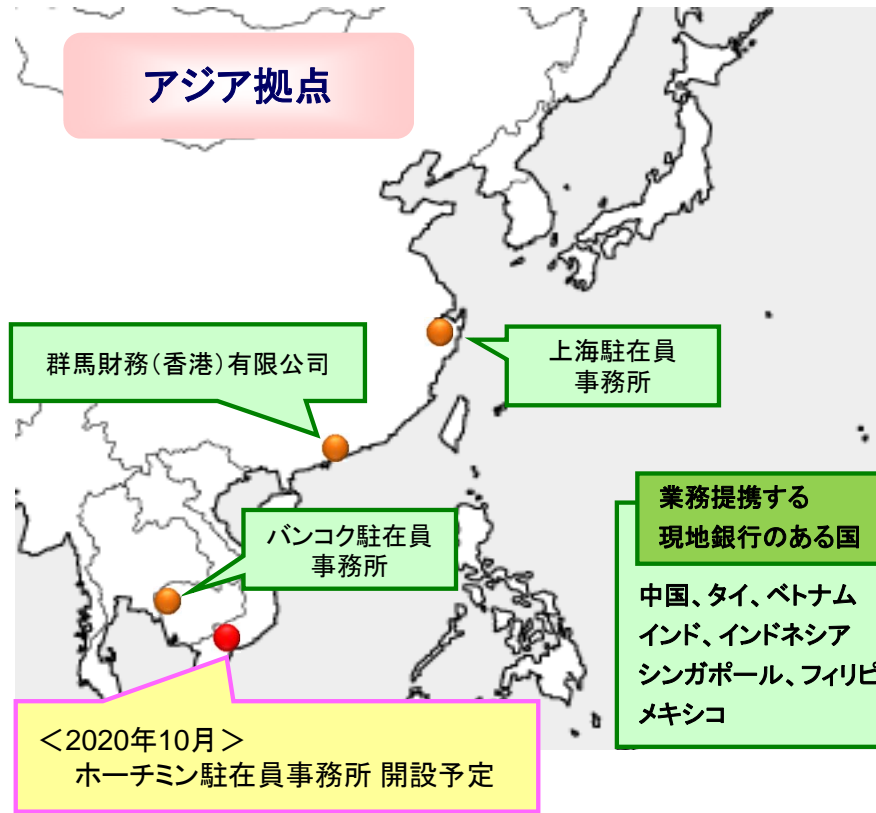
アジア拠点

群馬財務(香港)有限公司

上海駐在員事務所

バンコク駐在員事務所

業務提携する現地銀行のある国

中国、タイ、ベトナム
インド、インドネシア
シンガポール、フィリピ
メキシコ

＜2020年10月＞
ホーチミン駐在員事務所 開設予定